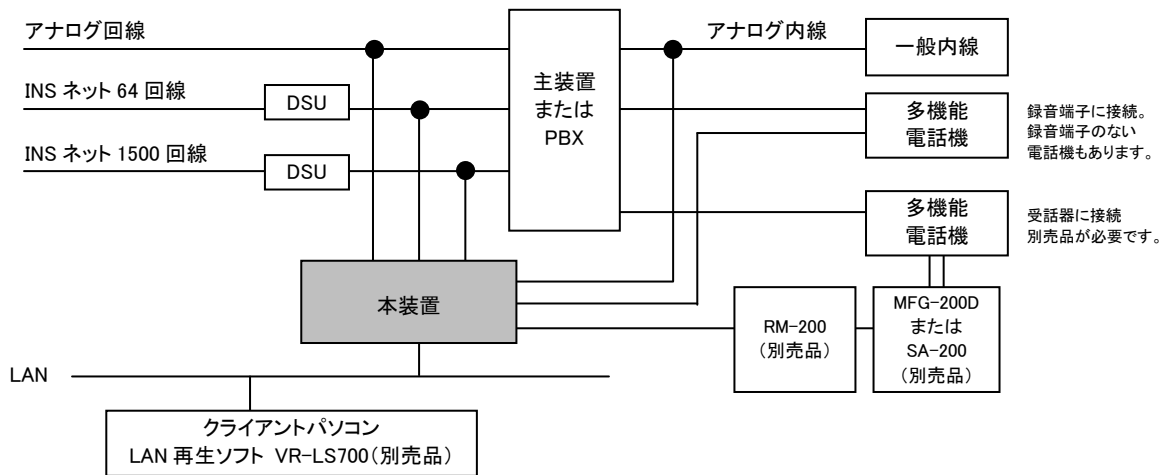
アナログ回線

INS ネット 64 回線

DSU

INS ネット 1500 回線

DSU

主装置
または
PBX

アナログ内線

一般内線

多機能
電話機

録音端子に接続。
録音端子のない
電話機もあります。

多機能
電話機

受話器に接続
別売品が必要です。

本装置

RM-200
（別売品）

MFG-200D
または
SA-200
（別売品）

LAN

クライアントパソコン
LAN 再生ソフト VR-LS700（別売品）